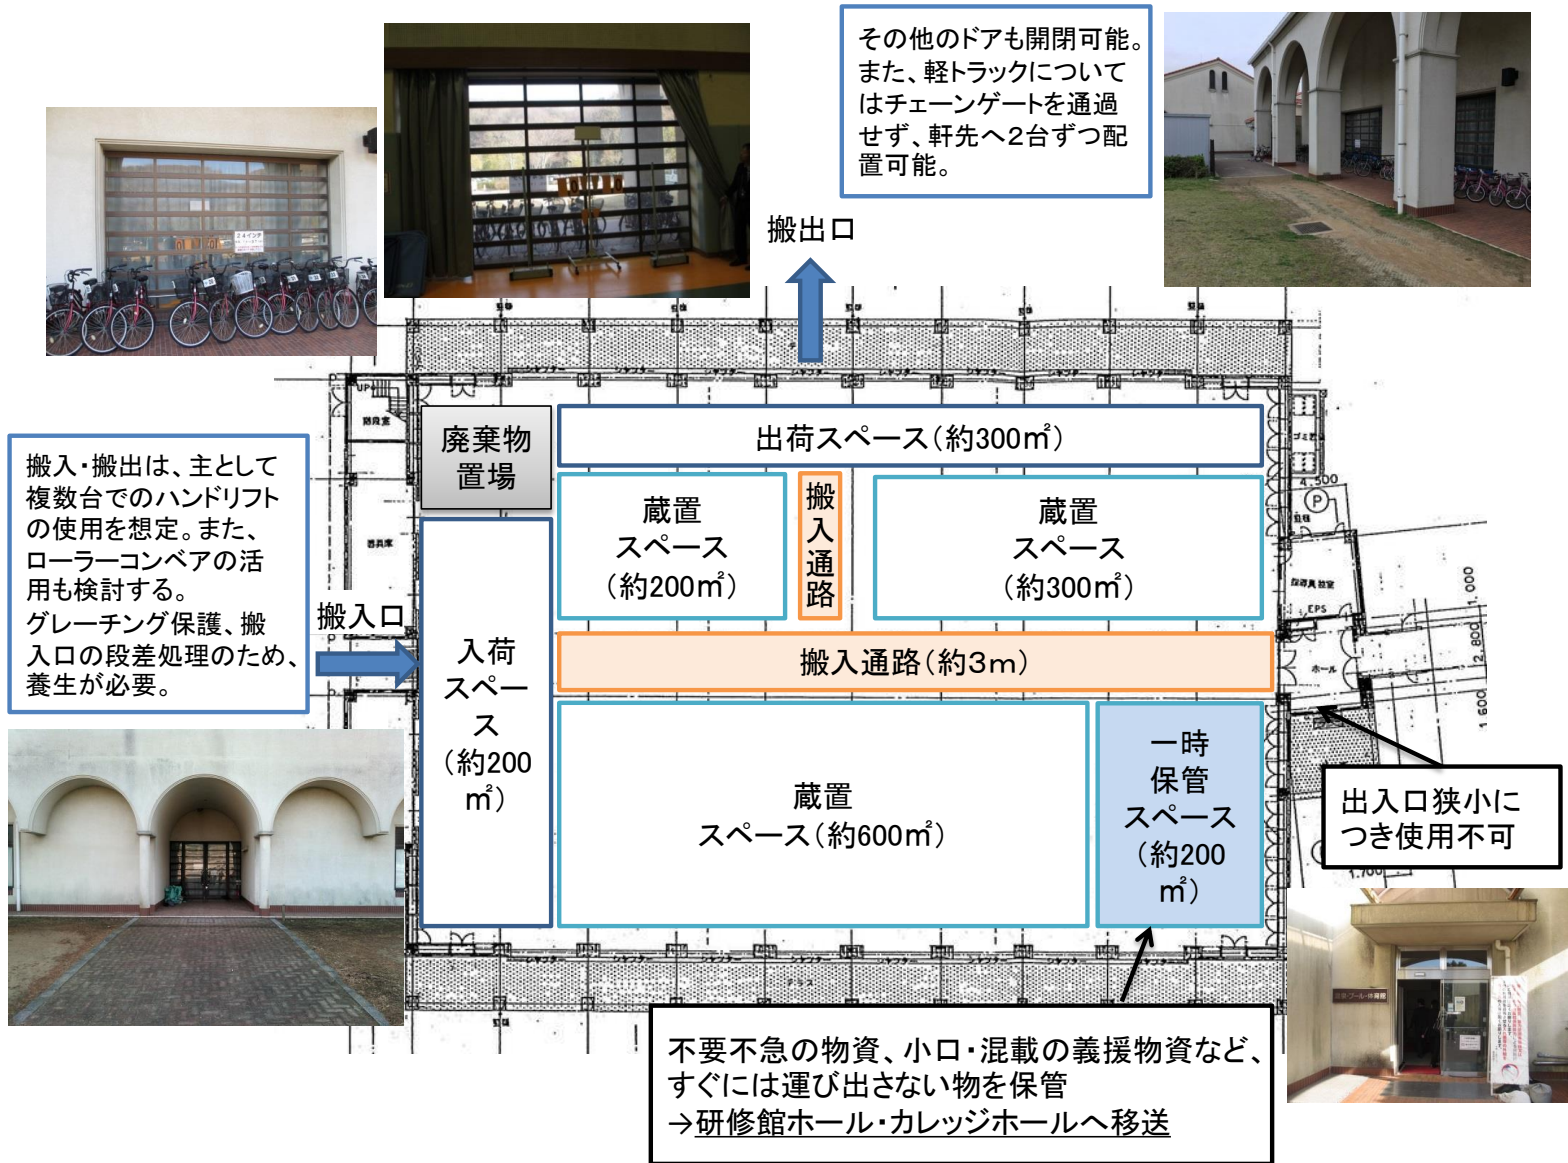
その他のドアも開閉可能。また、軽トラックについてはチェーンゲートを通過せず、軒先へ2台ずつ配置可能。

搬出口

搬入・搬出は、主として複数台でのハンドリフトの使用を想定。また、ローラーコンベアの活用も検討する。グレーチング保護、搬入口の段差処理のため、養生が必要。

搬入口

廃棄物置場

出荷スペース（約300㎡）

蔵置スペース（約200㎡）

搬入通路

蔵置スペース（約300㎡）

入荷スペース（約200㎡）

搬入通路（約3m）

蔵置スペース（約600㎡）

一時保管スペース（約200㎡）

出入口狭小につき使用不可

不要不急の物資、小口・混載の義援物資など、すぐには運び出さない物を保管
→研修館ホール・カレッジホールへ移送